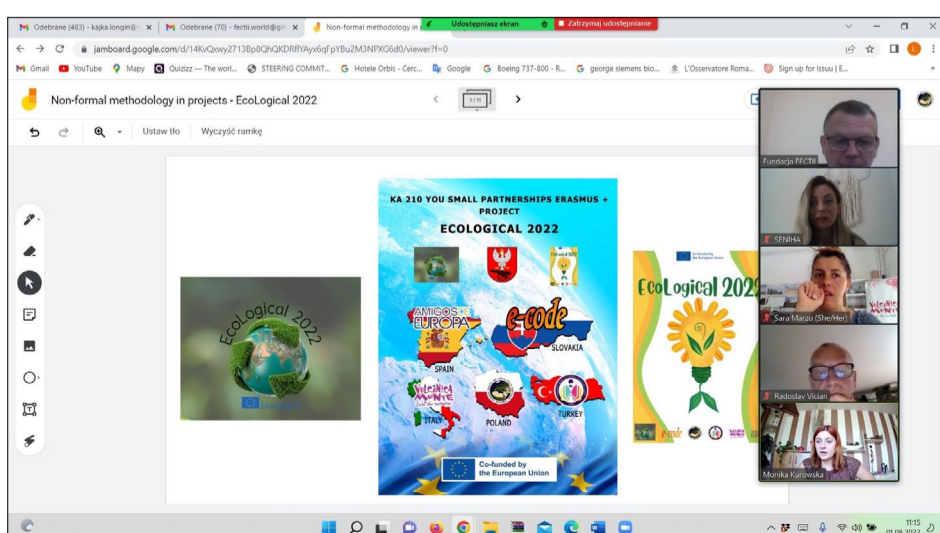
Odebrane (403) - kajka.longin@ ×
Odebrane (70) - fectii.world@g ×
Non-formal methodology in
Udostępniasz ekran
Zatrzymaj udostępnianie

jamboard.google.com/d/14KvQxwy2713Bp8QhQKDRffYAyx6qFpYBu2M3NPXG6d0/viewer?f=0

Gmail YouTube Mapy Quizizz — The worl... STEERING COMMIT... Hotele Orbis - Cerc... Google Boeing 737-800 - R... george siemens bio... L'Osservatore Roma... Sign up for Issuu | E...

Non-formal methodology in projects - EcoLogical 2022

1 / 11

Ustaw tło Wyczyść ramkę

EcoLogical 2022

KA 210 YOU SMALL PARTNERSHIPS ERASMUS + PROJECT
ECOLOGICAL 2022

AMIGOS DE EUROPA
e-code
SLOVAKIA
SPAIN
VOLCANICA MONTE
ITALY
POLAND
TURKEY
Co-funded by the European Union

EcoLogical 2022
e-code

Fundacja FECTII
SENIHA
Sara Marzu (She/Her)
Radoslav Vician
Monika Kurowska

11:15
01.08.2022